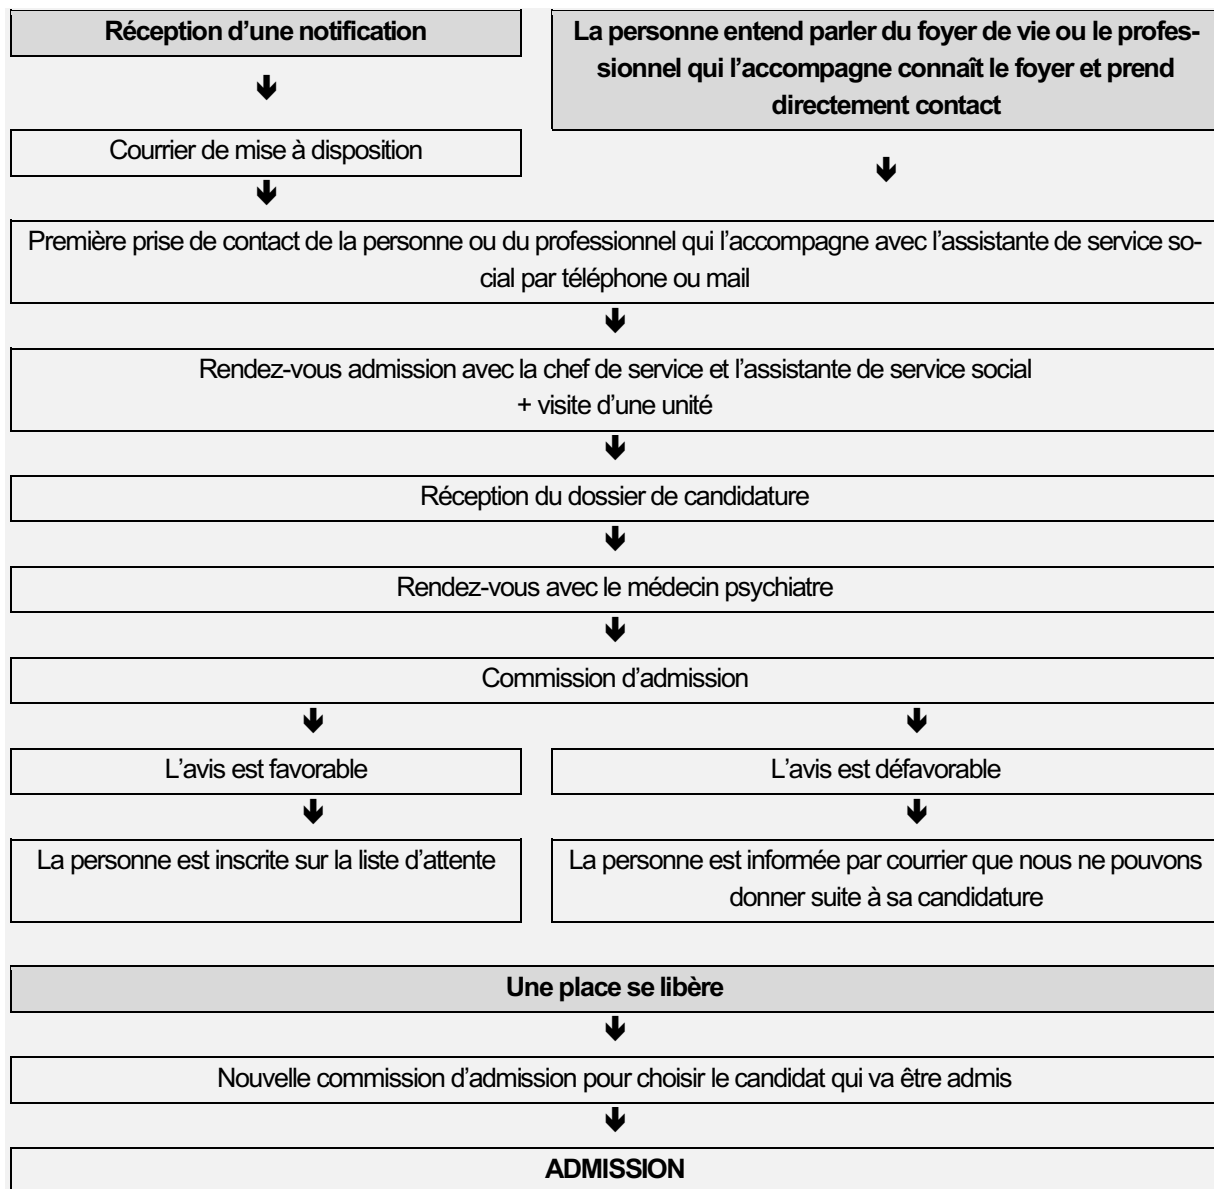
Réception d'une notification

Courrier de mise à disposition

La personne entend parler du foyer de vie ou le professionnel qui l'accompagne connaît le foyer et prend directement contact

Première prise de contact de la personne ou du professionnel qui l'accompagne avec l'assistante de service social par téléphone ou mail

Rendez-vous admission avec la chef de service et l'assistante de service social
+ visite d'une unité

Réception du dossier de candidature

Rendez-vous avec le médecin psychiatre

Commission d'admission

L'avis est favorable

La personne est inscrite sur la liste d'attente

L'avis est défavorable

La personne est informée par courrier que nous ne pouvons donner suite à sa candidature

Une place se libère

Nouvelle commission d'admission pour choisir le candidat qui va être admis

ADMISSION